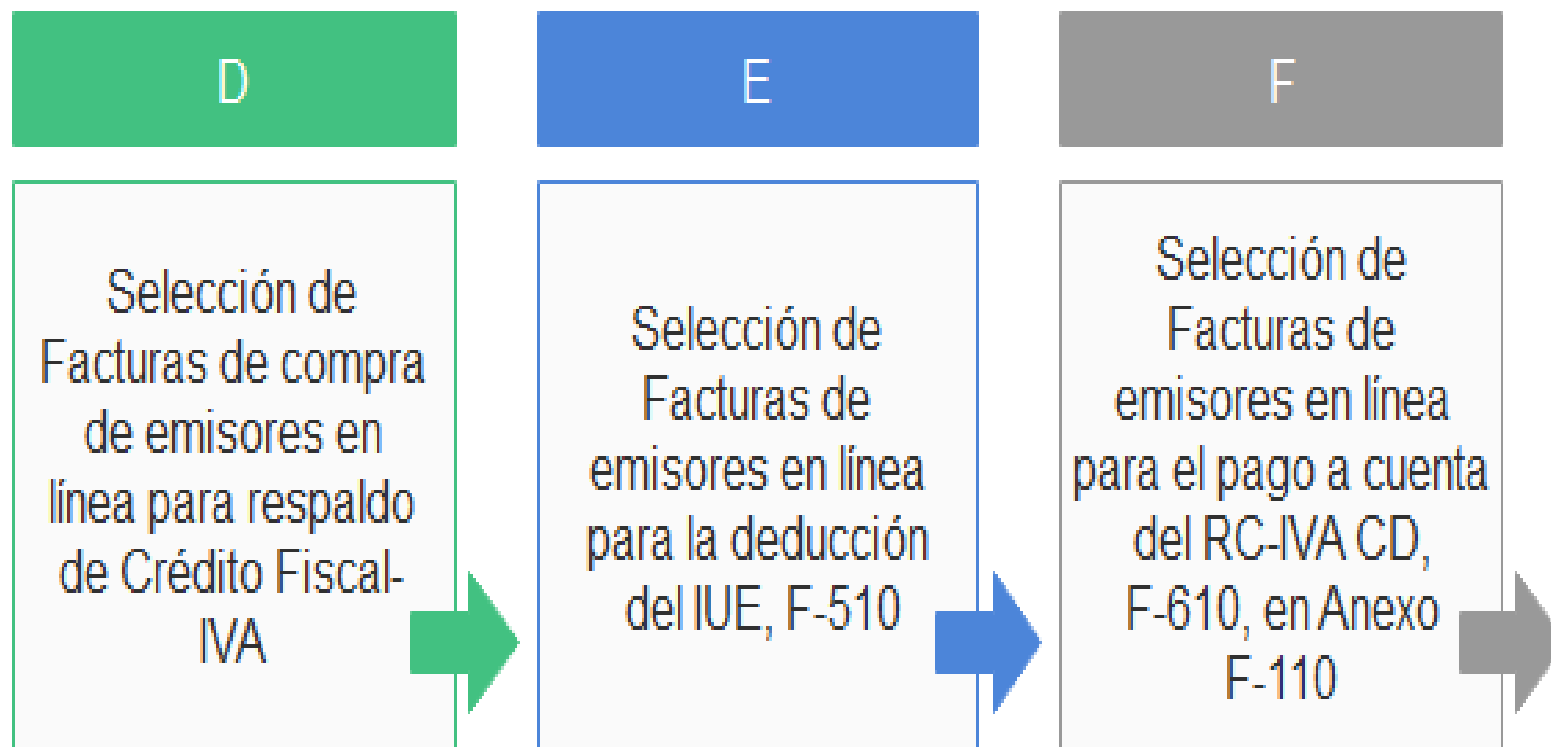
D

Selección de Facturas de compra de emisores en línea para respaldo de Crédito Fiscal-IVA

E

Selección de Facturas de emisores en línea para la deducción del IUE, F-510

F

Selección de Facturas de emisores en línea para el pago a cuenta del RC-IVA CD, F-610, en Anexo F-110